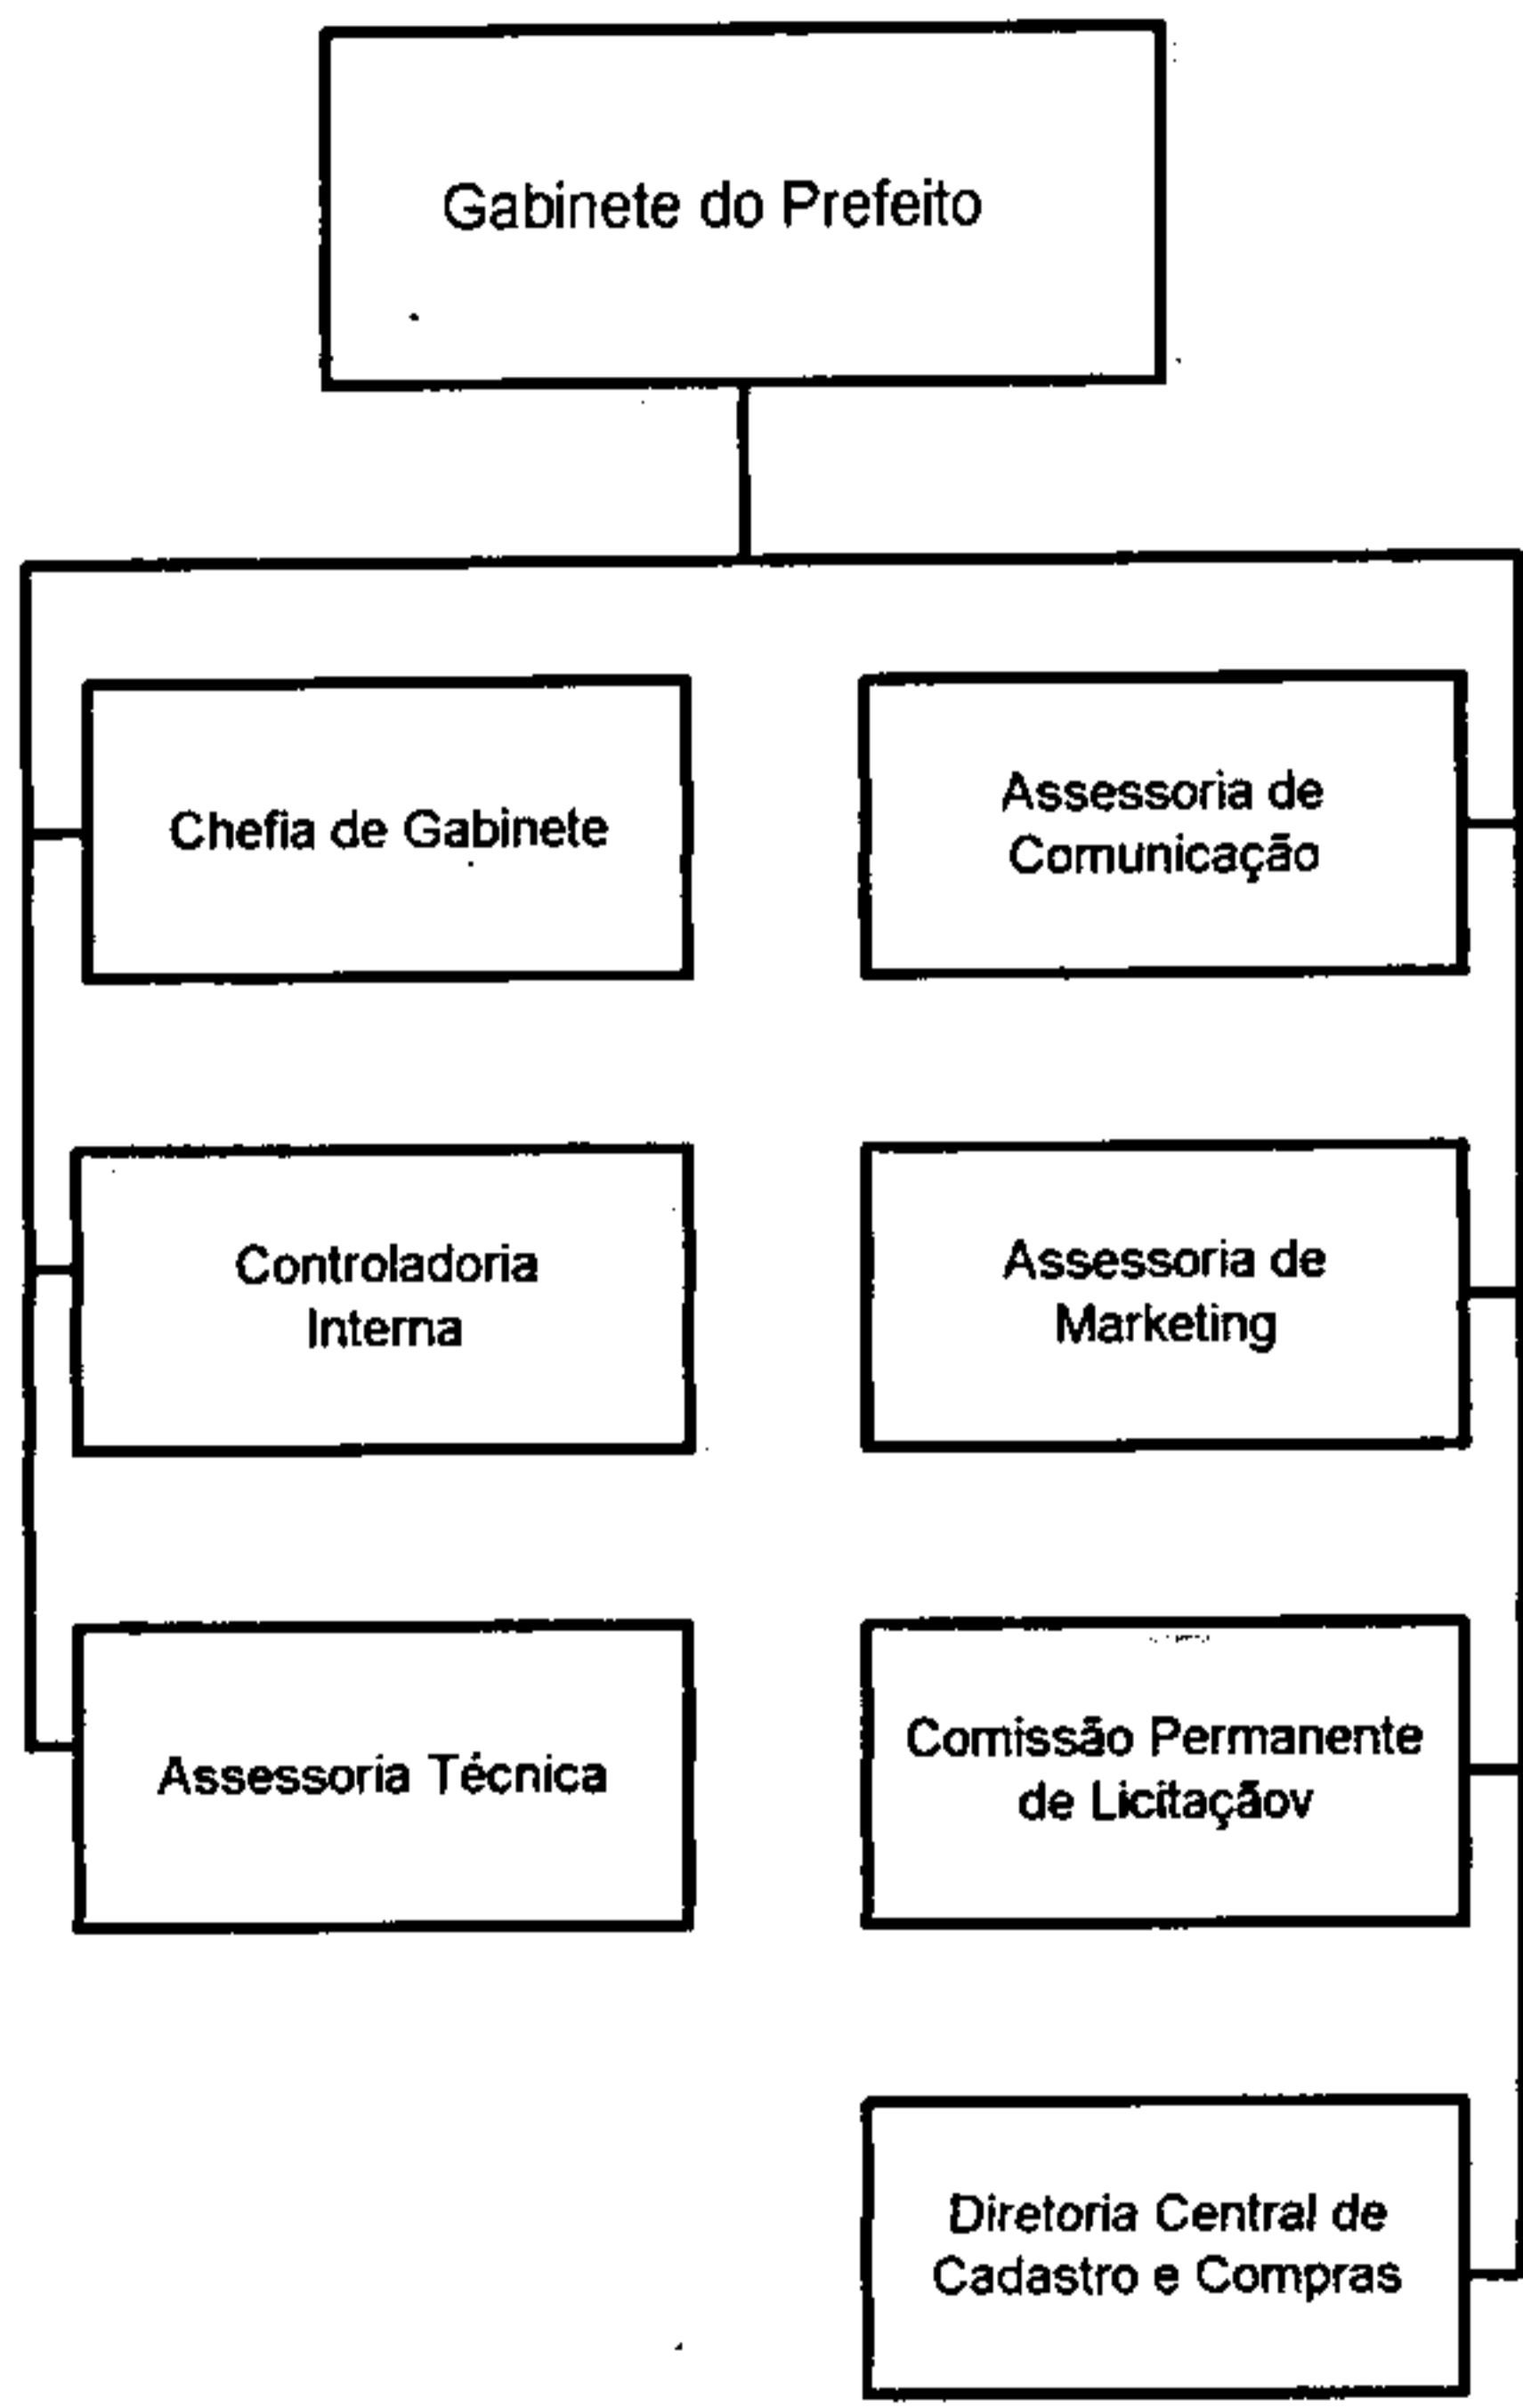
Gabinete do Prefeito

Chefia de Gabinete

Assessoria de Comunicação

Controladoria Interna

Assessoria de Marketing

Assessoria Técnica

Comissão Permanente de Licitaçãov

Diretoria Central de Cadastro e Compras